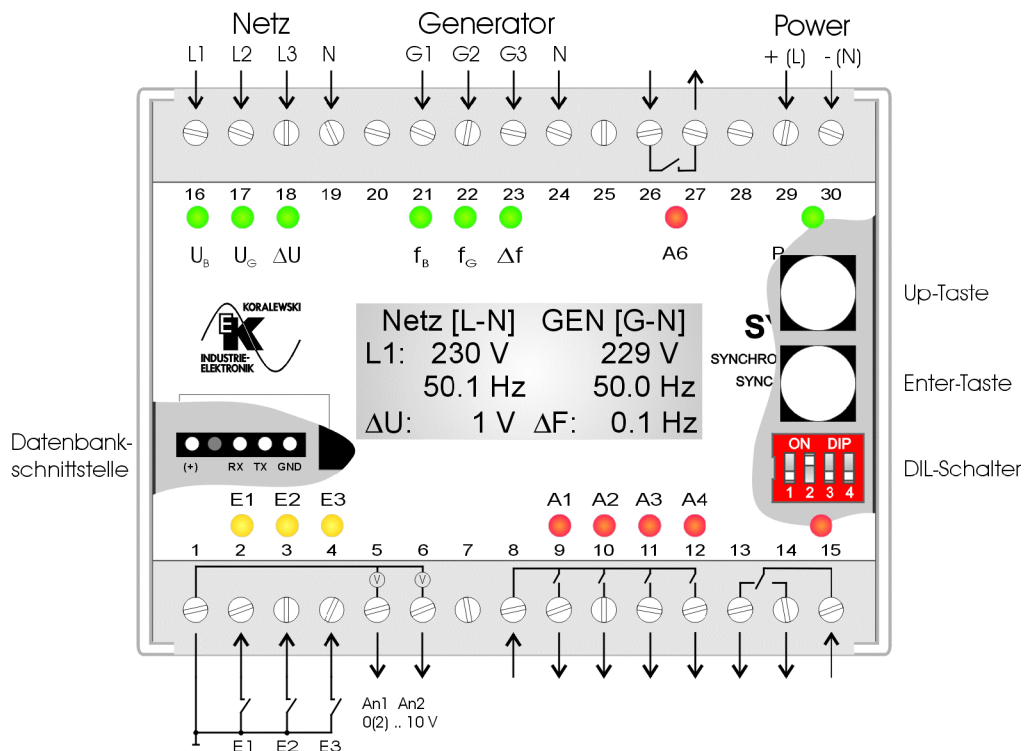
Netz
L1 L2 L3 N

Generator
G1 G2 G3 N

Power
+ (L) - (N)

16 17 18 19 20 21 22 23 24 25 26 27 28 29 30

$U_B$ $U_G$ $\Delta U$ $f_B$ $f_G$ $\Delta f$ A6 P

KORALEWSKI
EK
INDUSTRIE-ELEKTRONIK

Netz [L-N] GEN [G-N]
L1: 230 V 229 V
50.1 Hz 50.0 Hz
$\Delta$U: 1 V $\Delta$F: 0.1 Hz

SY
SYNCHRO
SYNC

Up-Taste

Enter-Taste

Datenbank-schnittstelle

(+) RX TX GND

ON DIP
1 2 3 4

DIL-Schalter

E1 E2 E3
A1 A2 A3 A4

1 2 3 4 5 6 7 8 9 10 11 12 13 14 15

V V

An1 An2
0(2) .. 10 V

E1 E2 E3